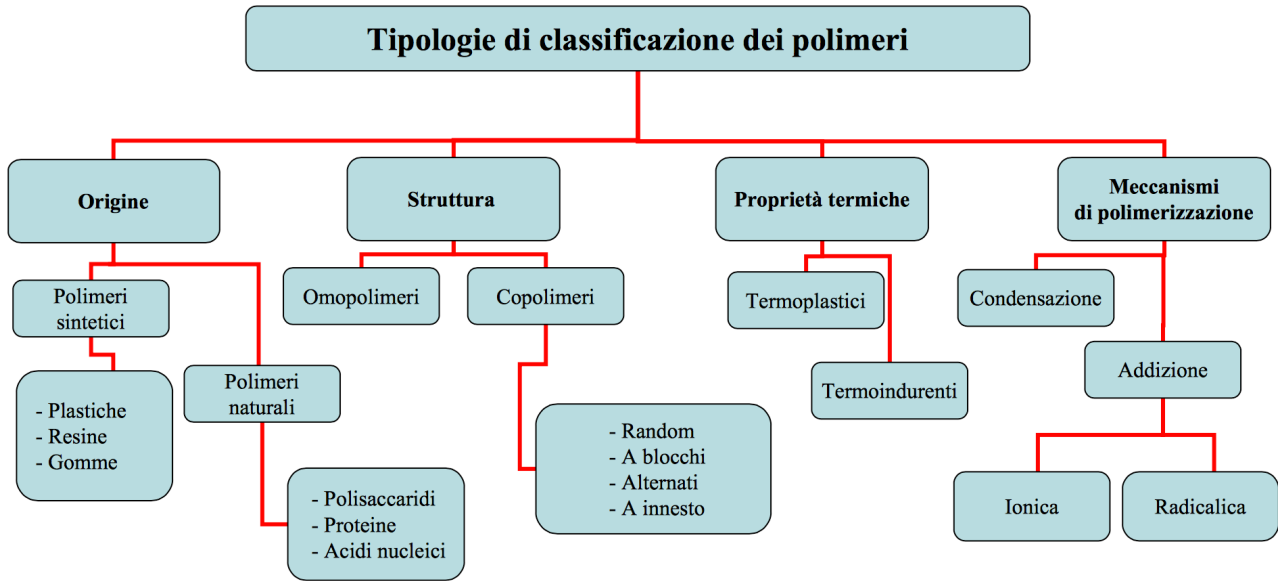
Tipologie di classificazione dei polimeri

Origine

Polimeri sintetici

- Plastiche
- Resine
- Gomme

Polimeri naturali

- Polisaccaridi
- Proteine
- Acidi nucleici

Struttura

Omopolimeri

Copolimeri

- Random
- A blocchi
- Alternati
- A innesto

Proprietà termiche

Termoplastici

Termoindurenti

Meccanismi di polimerizzazione

Condensazione

Addizione

Ionica

Radicalica